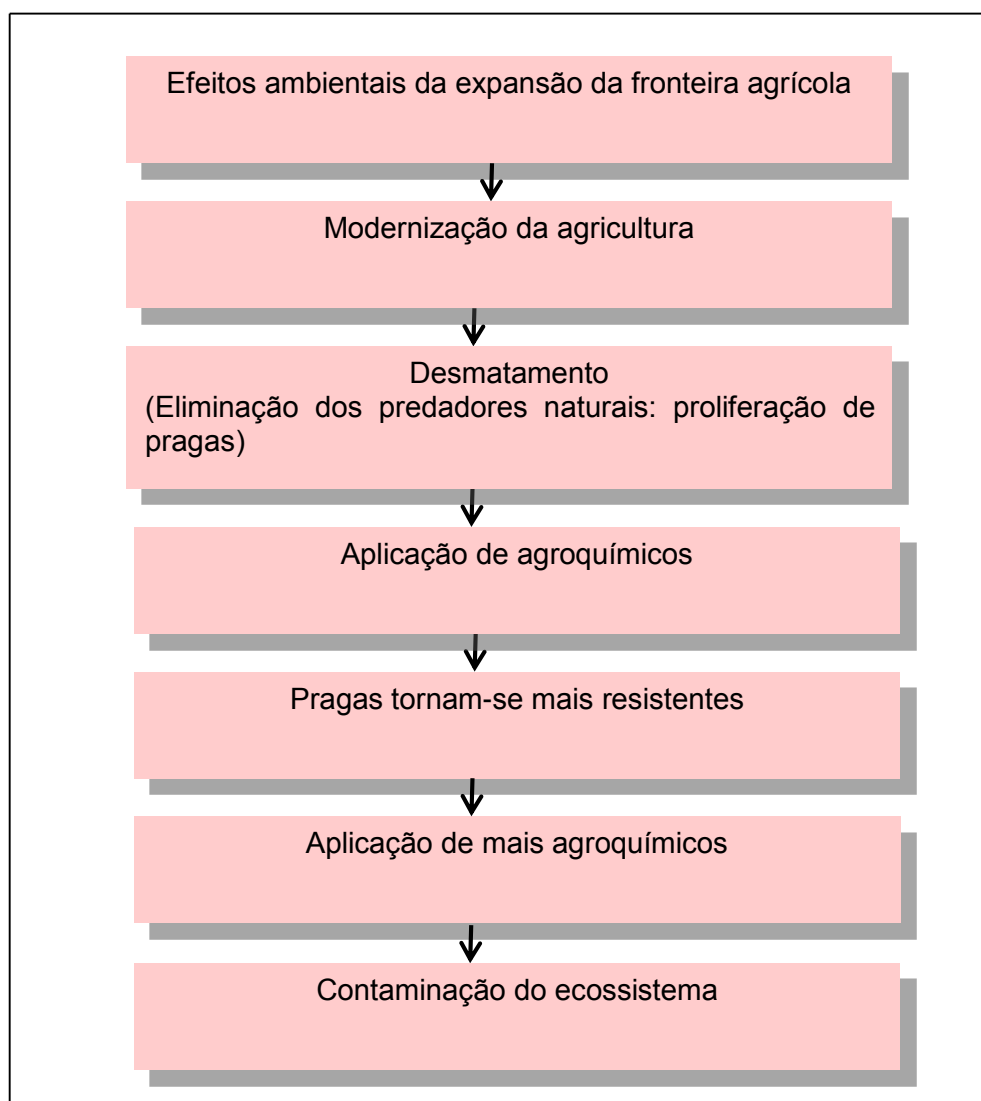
Efeitos ambientais da expansão da fronteira agrícola

Modernização da agricultura

Desmatamento
(Eliminação dos predadores naturais: proliferação de pragas)

Aplicação de agroquímicos

Pragas tornam-se mais resistentes

Aplicação de mais agroquímicos

Contaminação do ecossistema